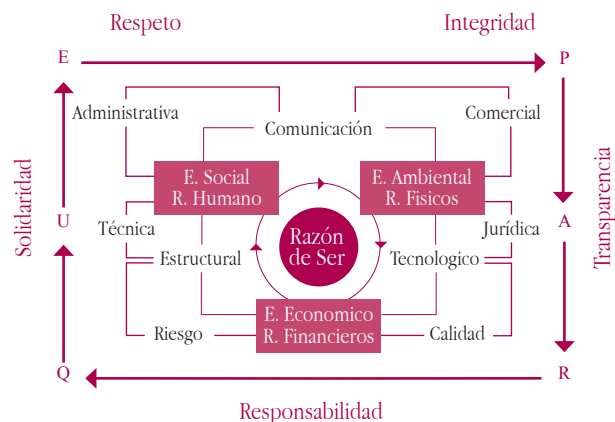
Respeto

Integridad

E

P

Solidaridad

Transparencia

U

A

Q

R

Responsabilidad

Administrativa

Comunicación

Comercial

E. Social
R. Humano

E. Ambiental
R. Fisicos

Técnica

Jurídica

Razón de Ser

Estructural

Tecnologico

E. Economico
R. Financieros

Riesgo

Calidad